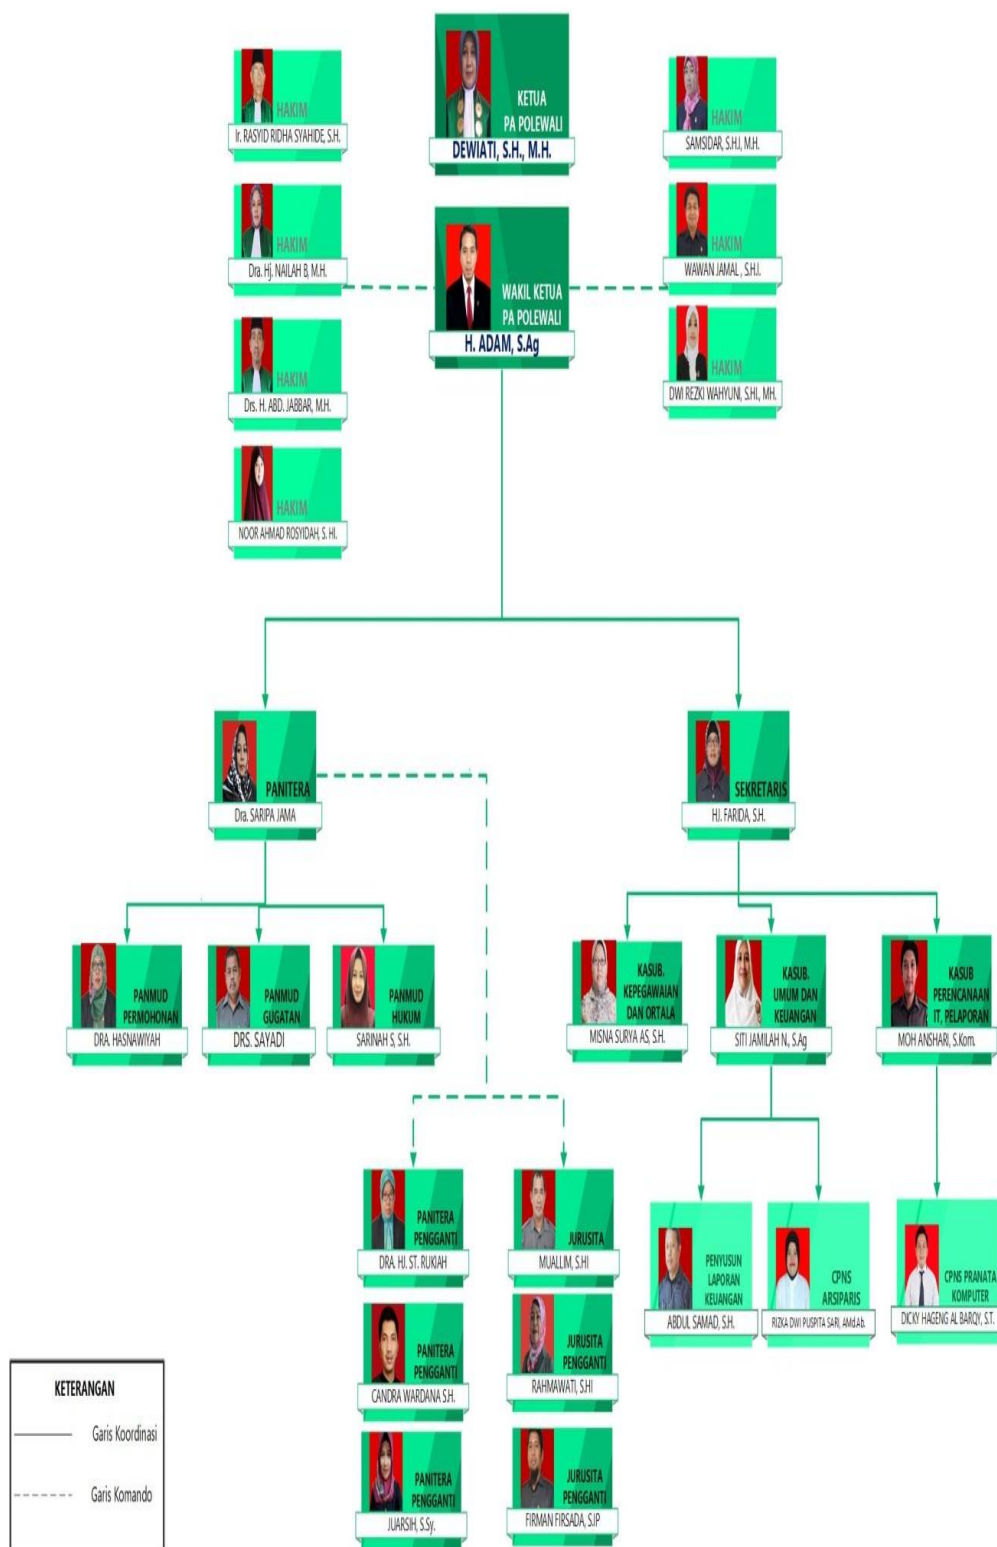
KETUA
PA POLEWALI
DEWIATI, S.H., M.H.

HAKIM
Ir. RASYID RIDHA SYAHIDE, S.H.

HAKIM
Dra. Hj. NAILAH B, M.H.

HAKIM
Drs. H. ABD. JABBAR, M.H.

HAKIM
NOOR AHMAD ROSYIDAH, S. HI.

WAKIL KETUA
PA POLEWALI
H. ADAM, S.Ag

HAKIM
SAMSIDAR, S.H.I, M.H.

HAKIM
WAWAN JAMAL , S.H.I.

HAKIM
DWI REZKI WAHYUNI, S.HI., MH.

PANITERA
Dra. SARIPA JAMA

SEKRETARIS
HJ. FARIDA, S.H.

PANMUD
PERMOHONAN
DRA. HASNAWIYAH

PANMUD
GUGATAN
DRS. SAYADI

PANMUD
HUKUM
SARINAH S, S.H.

KASUB.
KEPEGAWAIAN
DAN ORTALA
MISNA SURYA AS, S.H.

KASUB.
UMUM DAN
KEUANGAN
SITI JAMILAH N., S.Ag

KASUB
PERENCANAAN
IT, PELAPORAN
MOH ANSHARI, S.Kom.

PANITERA
PENGGANTI
DRA. HJ. ST. RUKIAH

JURUSITA
MUALLIM, S.HI

PANITERA
PENGGANTI
CANDRA WARDANA S.H.

JURUSITA
PENGGANTI
RAHMAWATI, S.HI

PANITERA
PENGGANTI
JUARSIH, S.Sy.

JURUSITA
PENGGANTI
FIRMAN FIRSADA, S.IP

PENYUSUN
LAPORAN
KEUANGAN
ABDUL SAMAD, S.H.

CPNS
ARSIPARIS
RIZKA DWI PUSPITA SARI, AMd.Ab.

CPNS PRANATA
KOMPUTER
DICKY HAGENG AL BARQY, S.T.

KETERANGAN
Garis Koordinasi
Garis Komando